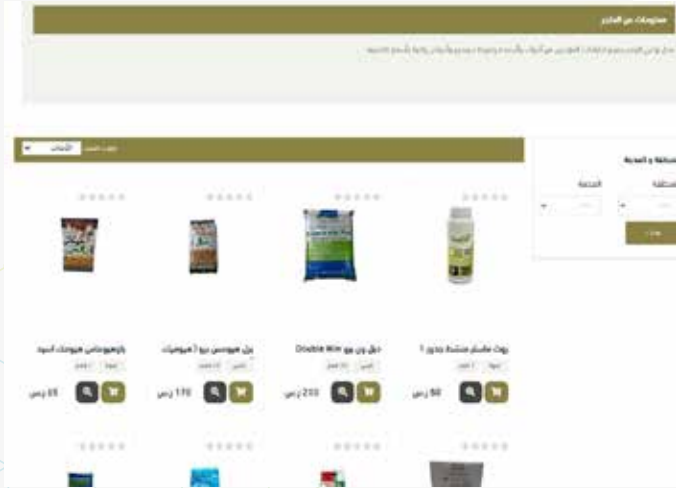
معلومات عن المتجر

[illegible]

المنطقة و المدينة

المنطقة

المدينة

بحث

ترتيب حسب الأحدث

روت ماستر منشط جذور 1

50 ر.س

دبل وين بو Double Win

233 ر.س

بن هيوستن برو 7 هيوميك

170 ر.س

بازهيوماتي هيومك أسود

25 ر.س